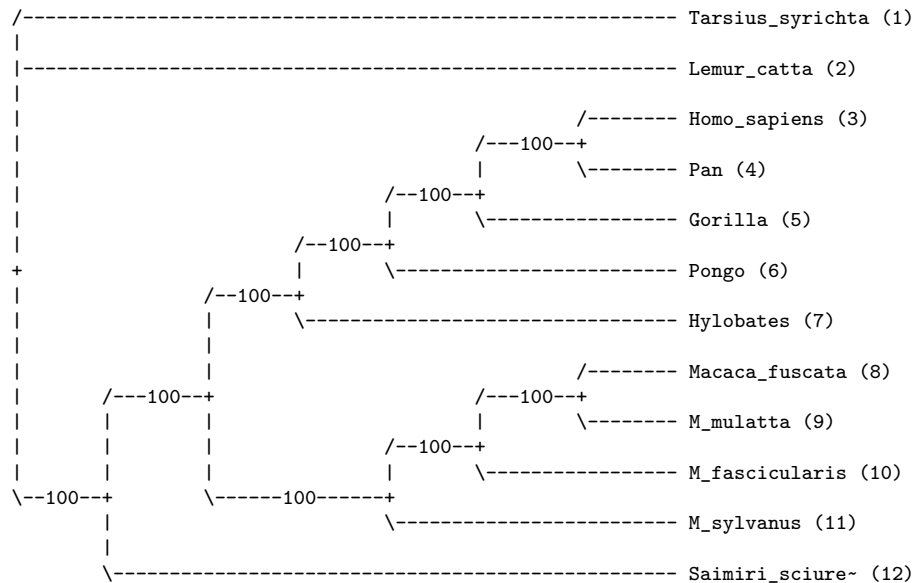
Tarsius_syrichta (1)
Lemur_catta (2)
100 Homo_sapiens (3)
100 Pan (4)
100 Gorilla (5)
100 Pongo (6)
100 Hylobates (7)
100 Macaca_fuscata (8)
100 M_mulatta (9)
100 M_fascicularis (10)
100 100 M_sylvanus (11)
Saimiri_sciure~ (12)